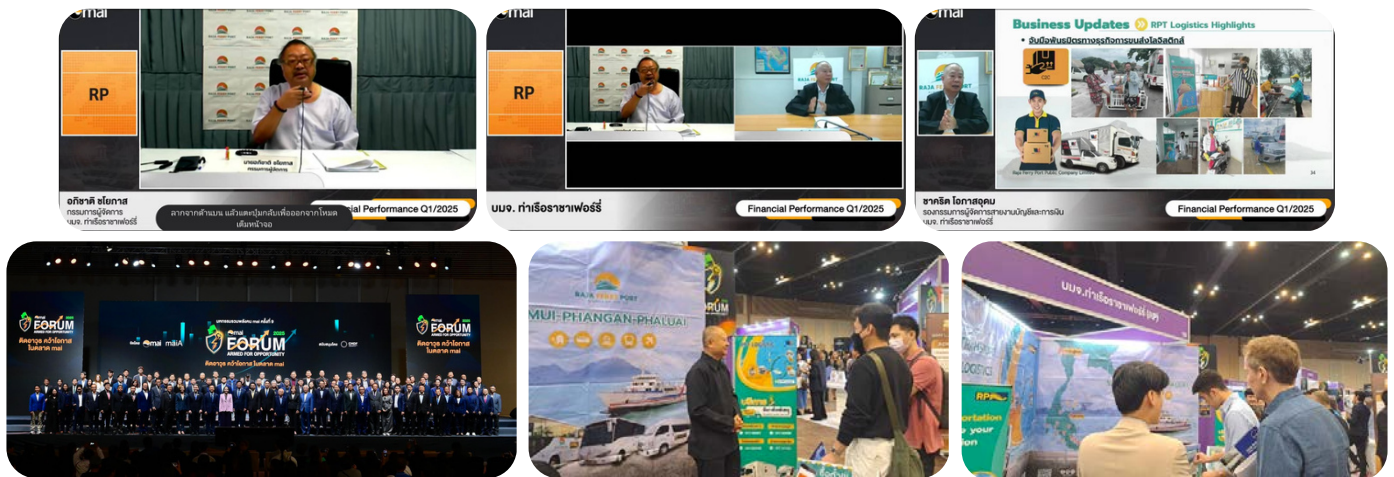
mai

RP

อภิชาติ ชโยภาส
กรรมการผู้จัดการ
บมจ. ท่าเรือราชาเฟอร์รี่

ลากจากด้านบน แล้วแตะปุ่มกลับเพื่อออกจากโหมดเต็มหน้าจอ

Financial Performance Q1/2025

mai

RP

บมจ. ท่าเรือราชาเฟอร์รี่

Financial Performance Q1/2025

mai

Business Updates RPT Logistics Highlights

จับมือพันธมิตรทางธุรกิจการขนส่งโลจิสติกส์

ชาคริต โอภาสอุดม
รองกรรมการผู้จัดการสายงานบัญชีและการเงิน
บมจ. ท่าเรือราชาเฟอร์รี่

Financial Performance Q1/2025

FORUM
ติดอาวุธ คว้าโอกาส ในตลาด mai

mai FORUM 2025
ARMED FOR OPPORTUNITY
ติดอาวุธ คว้าโอกาส ในตลาด mai

FORUM
ติดอาวุธ คว้าโอกาส ในตลาด mai

RAJA FERRY PORT
MUI-PHANGAN-PHALUAI

FORUM

บมจ.ท่าเรือราชาเฟอร์รี่ (RP)

RP